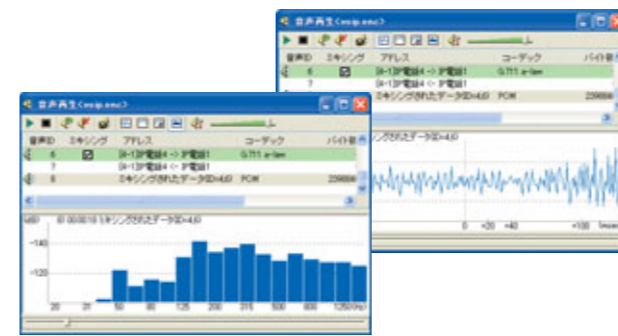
音声再生 (voip.enc)

| 音声ID | ミキシング | アドレス | コーデック | バイト数 |
|---|---|---|---|---|
| 6 | | [0-1]IP電話4 <-> IP電話1 | G.711 a-law | |
| 7 | | [0-1]IP電話4 <-> IP電話1 | | |
| 8 | | ミキシングされたデータ(ID=4,6) | PCM | 229888 |

ミキシングされたデータ(ID=4,6)

0 +20 +40 +100

音声再生 (voip.enc)

| 音声ID | ミキシング | アドレス | コーデック | バイト数 |
|---|---|---|---|---|
| 6 | | [0-1]IP電話4 <-> IP電話1 | G.711 a-law | |
| 7 | | [0-1]IP電話4 <-> IP電話1 | | |
| 8 | | ミキシングされたデータ(ID=4,6) | PCM | 229888 |

(dB) ID 00:00:10 ミキシングされたデータ(ID=4,6)

-140
-120

20 31 50 80 125 200 315 500 800 1250(Hz)